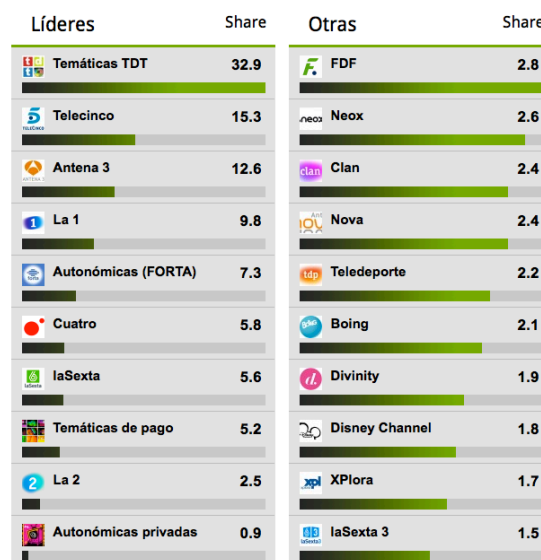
| Líderes | Share |
|---|---|
| Temáticas TDT | 32.9 |
| Telecinco | 15.3 |
| Antena 3 | 12.6 |
| La 1 | 9.8 |
| Autonómicas (FORTA) | 7.3 |
| Cuatro | 5.8 |
| laSexta | 5.6 |
| Temáticas de pago | 5.2 |
| La 2 | 2.5 |
| Autonómicas privadas | 0.9 |

| Otras | Share |
|---|---|
| FDF | 2.8 |
| Neox | 2.6 |
| Clan | 2.4 |
| Nova | 2.4 |
| Teledeporte | 2.2 |
| Boing | 2.1 |
| Divinity | 1.9 |
| Disney Channel | 1.8 |
| XPlora | 1.7 |
| laSexta 3 | 1.5 |